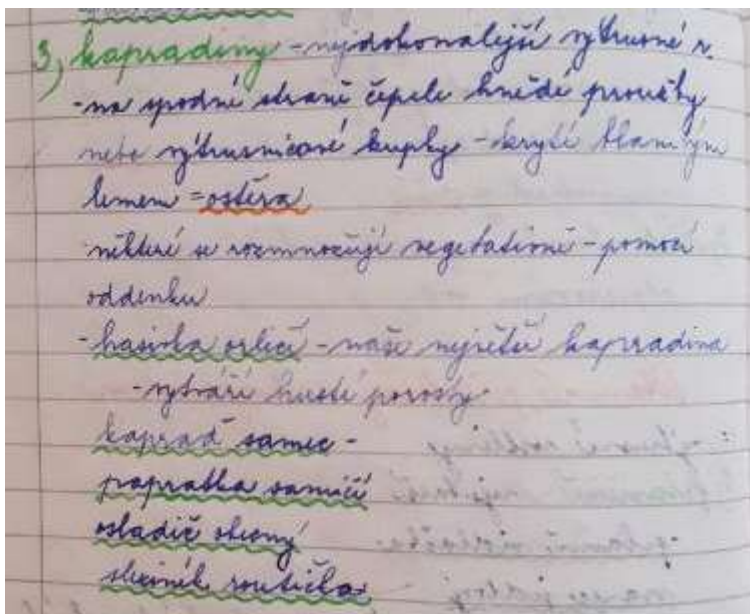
3, kapradiny - nejdokonalejší výtrusné r.
-na spodní straně čepele hnědé proužky
nebo výtrusnicové kupky - kryté blanitým
lemem = ostěra
některé se rozmnožují vegetativně - pomocí
oddenku
-hasivka orličí - naše největší kapradina
-vytváří hustě porosty
kapraď samec -
papratka samičí
osladič obecný
sleziník routička